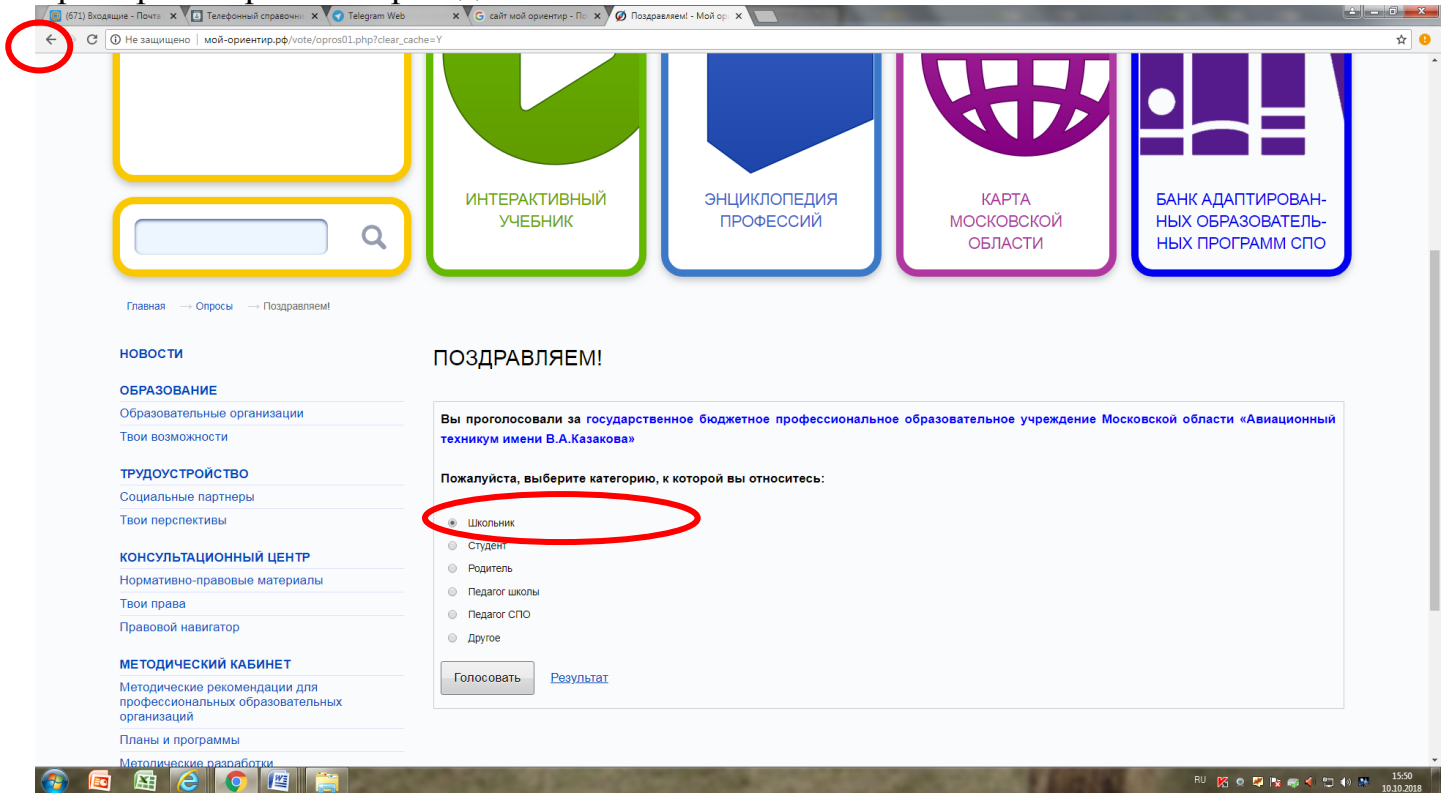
(671) Входящие - Почта | Телефонный справочни | Telegram Web | сайт мой ориентир - По | Поздравляем! - Мой ор

Не защищено | мой-ориентир.рф/vote/opros01.php?clear_cache=Y

ИНТЕРАКТИВНЫЙ УЧЕБНИК

ЭНЦИКЛОПЕДИЯ ПРОФЕССИЙ

КАРТА МОСКОВСКОЙ ОБЛАСТИ

БАНК АДАПТИРОВАННЫХ ОБРАЗОВАТЕЛЬНЫХ ПРОГРАММ СПО

Главная → Опросы → Поздравляем!

НОВОСТИ

ОБРАЗОВАНИЕ
Образовательные организации
Твои возможности

ТРУДОУСТРОЙСТВО
Социальные партнеры
Твои перспективы

КОНСУЛЬТАЦИОННЫЙ ЦЕНТР
Нормативно-правовые материалы
Твои права
Правовой навигатор

МЕТОДИЧЕСКИЙ КАБИНЕТ
Методические рекомендации для профессиональных образовательных организаций
Планы и программы
Методические разработки

ПОЗДРАВЛЯЕМ!

Вы проголосовали за государственное бюджетное профессиональное образовательное учреждение Московской области «Авиационный техникум имени В.А.Казакова»

Пожалуйста, выберите категорию, к которой вы относитесь:

Школьник
Студент
Родитель
Педагог школы
Педагог СПО
Другое

Голосовать Результат

RU 15:50 10.10.2018